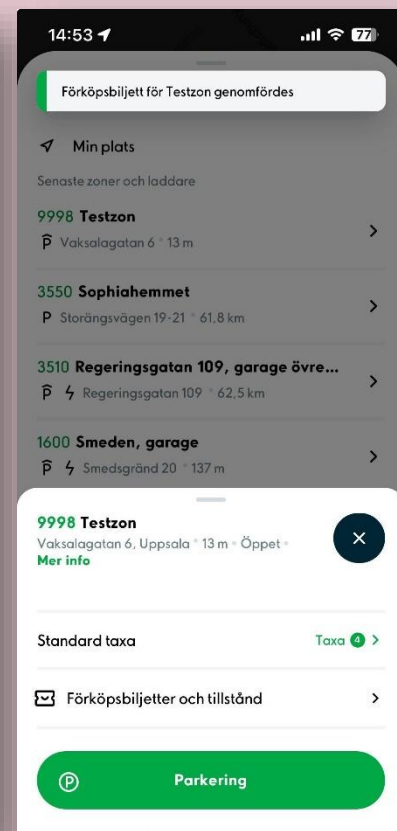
14:53 77

Förköpsbiljett för Testzon genomfördes

Min plats

Senaste zoner och laddare

9998 Testzon
P Vaksalagatan 6 · 13 m

3550 Sophiahemmet
P Storängsvägen 19-21 · 61,8 km

3510 Regeringsgatan 109, garage övre...
P Regeringsgatan 109 · 62,5 km

1600 Smeden, garage
P Smedsgränd 20 · 137 m

9998 Testzon
Vaksalagatan 6, Uppsala · 13 m · Öppet ·
Mer info

Standard taxa
Taxa 4

Förköpsbiljetter och tillstånd

Parkering